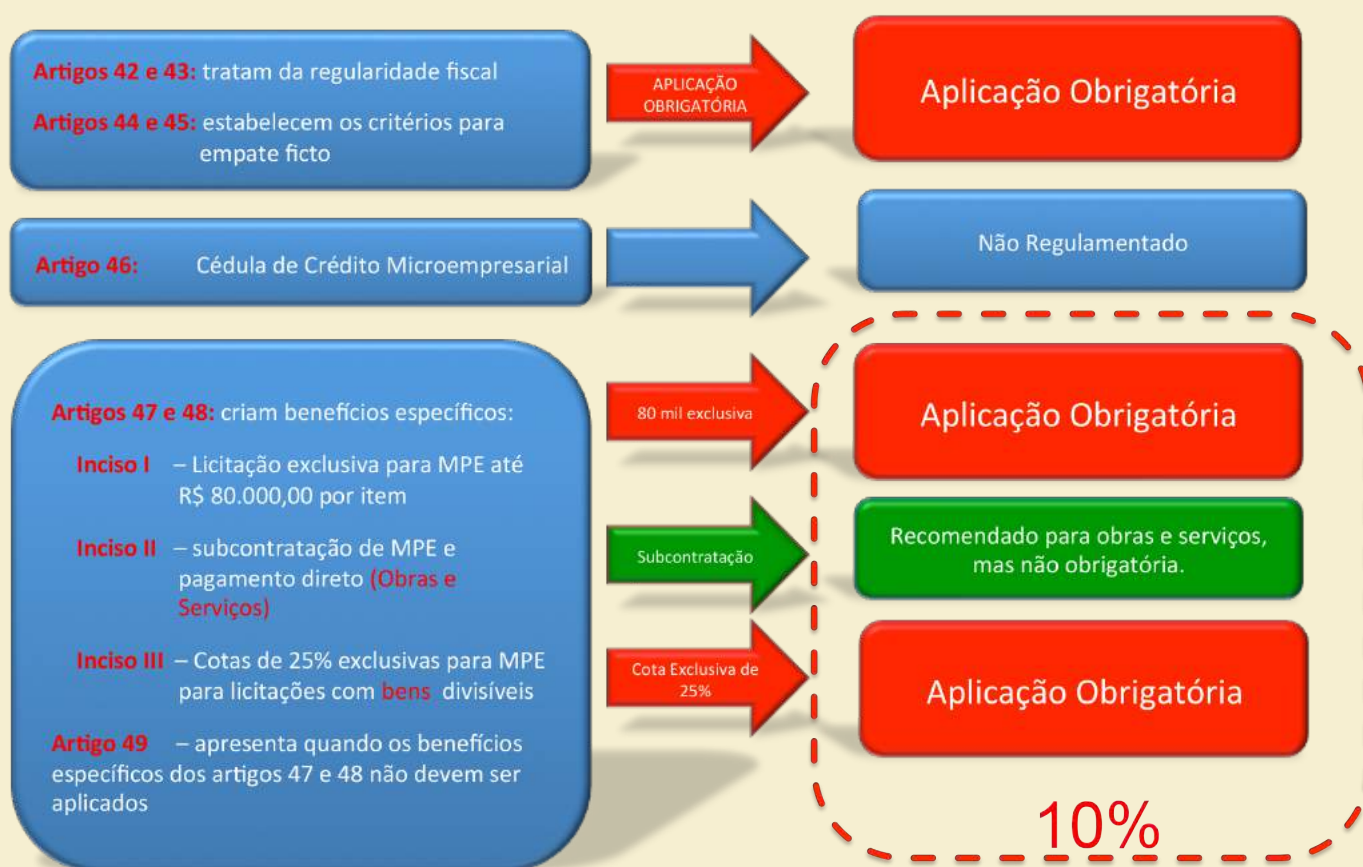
Artigos 42 e 43: tratam da regularidade fiscal

Artigos 44 e 45: estabelecem os critérios para empate ficto

APLICAÇÃO OBRIGATÓRIA

Aplicação Obrigatória

Artigo 46: Cédula de Crédito Microempresarial

Não Regulamentado

Artigos 47 e 48: criam benefícios específicos:

Inciso I – Licitação exclusiva para MPE até R$ 80.000,00 por item

Inciso II – subcontratação de MPE e pagamento direto (Obras e Serviços)

Inciso III – Cotas de 25% exclusivas para MPE para licitações com bens divisíveis

Artigo 49 – apresenta quando os benefícios específicos dos artigos 47 e 48 não devem ser aplicados

80 mil exclusiva

Aplicação Obrigatória

Subcontratação

Recomendado para obras e serviços, mas não obrigatória.

Cota Exclusiva de 25%

Aplicação Obrigatória

10%